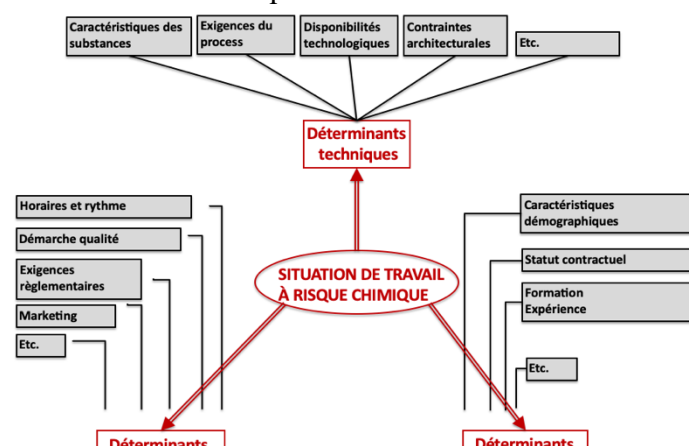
Caractéristiques des substances

Exigences du process

Disponibilités technologiques

Contraintes architecturales

Etc.

Déterminants techniques

Horaires et rythme

Démarche qualité

Exigences règlementaires

Marketing

Etc.

SITUATION DE TRAVAIL À RISQUE CHIMIQUE

Caractéristiques démographiques

Statut contractuel

Formation Expérience

Etc.

Déterminants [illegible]

Déterminants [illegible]